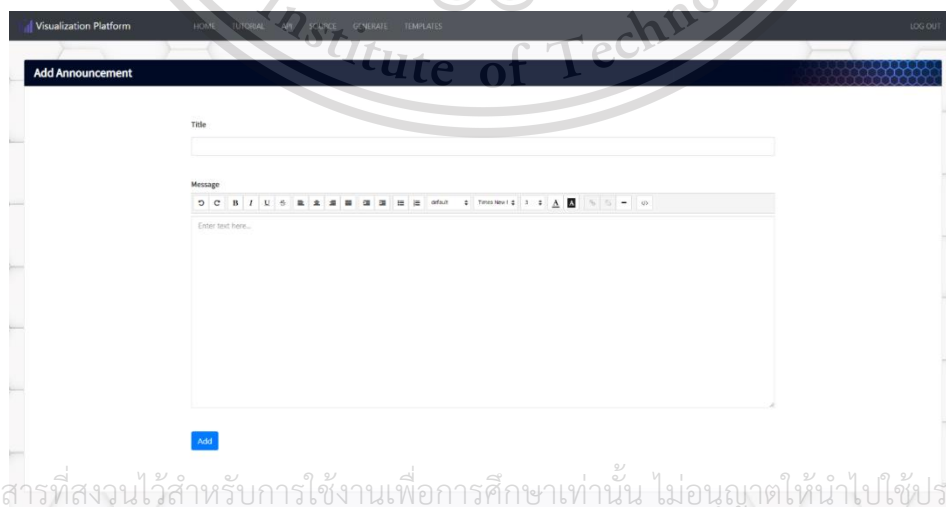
Visualization Platform HOME TUTORIAL API SOURCE GENERATE TEMPLATES LOG OUT

Institute of Techno

Add Announcement

Title

Message

B I U S default Times New I 3 A A

Enter text here...

Add

สารที่สงวนไว้สำหรับการใช้งานเพื่อการศึกษาเท่านั้น ไม่อนุญาตให้นำไปใช้ปร